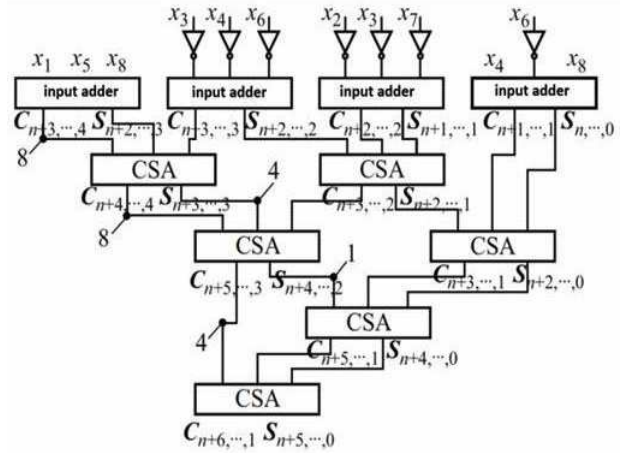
$x_3$ $x_4$ $x_6$ $x_2$ $x_3$ $x_7$ $x_6$

$x_1$ $x_5$ $x_8$ $x_4$ $x_8$

input adder

input adder

input adder

input adder

$C_{n+3,\cdots,4}$ $S_{n+2,\cdots,3}$ $C_{n+3,\cdots,3}$ $S_{n+2,\cdots,2}$ $C_{n+2,\cdots,2}$ $S_{n+1,\cdots,1}$ $C_{n+1,\cdots,1}$ $S_{n,\cdots,0}$

8

CSA

CSA

4

$C_{n+4,\cdots,4}$ $S_{n+3,\cdots,3}$ $C_{n+3,\cdots,2}$ $S_{n+2,\cdots,1}$

8

CSA

CSA

$C_{n+5,\cdots,3}$ $S_{n+4,\cdots,2}$ 1 $C_{n+3,\cdots,1}$ $S_{n+2,\cdots,0}$

CSA

4

$C_{n+5,\cdots,1}$ $S_{n+4,\cdots,0}$

CSA

$C_{n+6,\cdots,1}$ $S_{n+5,\cdots,0}$